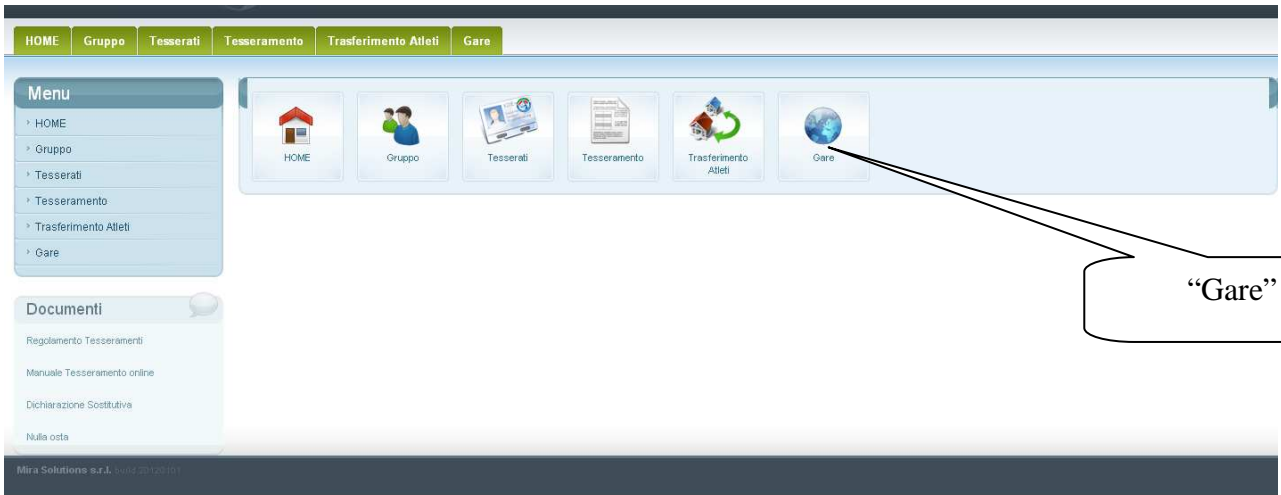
HOME Gruppo Tesserati Tesseramento Trasferimento Atleti Gare

Menu
HOME
Gruppo
Tesserati
Tesseramento
Trasferimento Atleti
Gare

HOME
Gruppo
Tesserati
Tesseramento
Trasferimento Atleti
Gare

"Gare"

Documenti
Regolamento Tesseramenti
Manuale Tesseramento online
Dichiarazione Sostitutiva
Nulla osta

Mira Solutions s.r.l. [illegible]